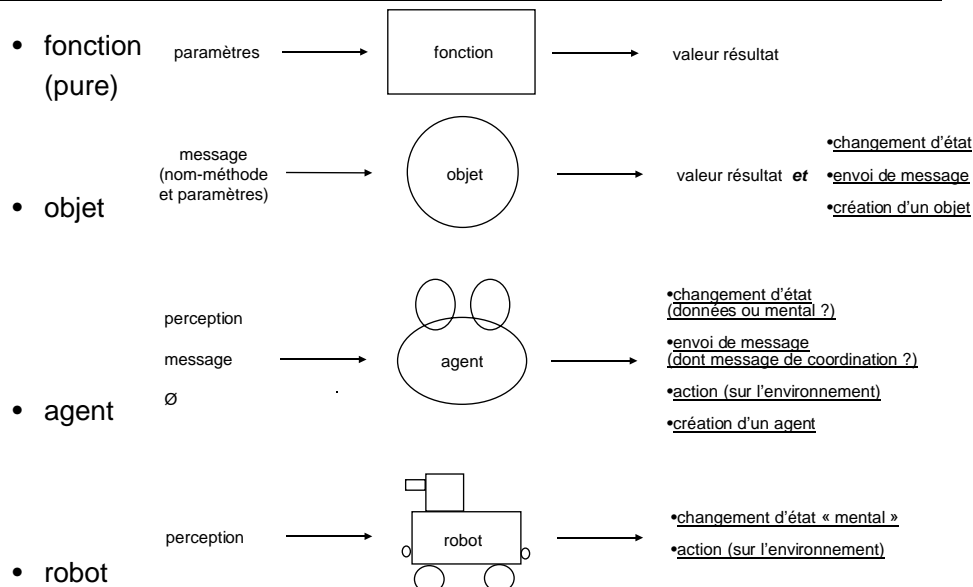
• fonction (pure)

paramètres → fonction → valeur résultat

• objet

message (nom-méthode et paramètres) → objet → valeur résultat *et*

•changement d'état
•envoi de message
•création d'un objet

• agent

perception
message
ø
→ agent →

•changement d'état (données ou mental ?)
•envoi de message (dont message de coordination ?)
•action (sur l'environnement)
•création d'un agent

• robot

perception → robot →

•changement d'état « mental »
•action (sur l'environnement)